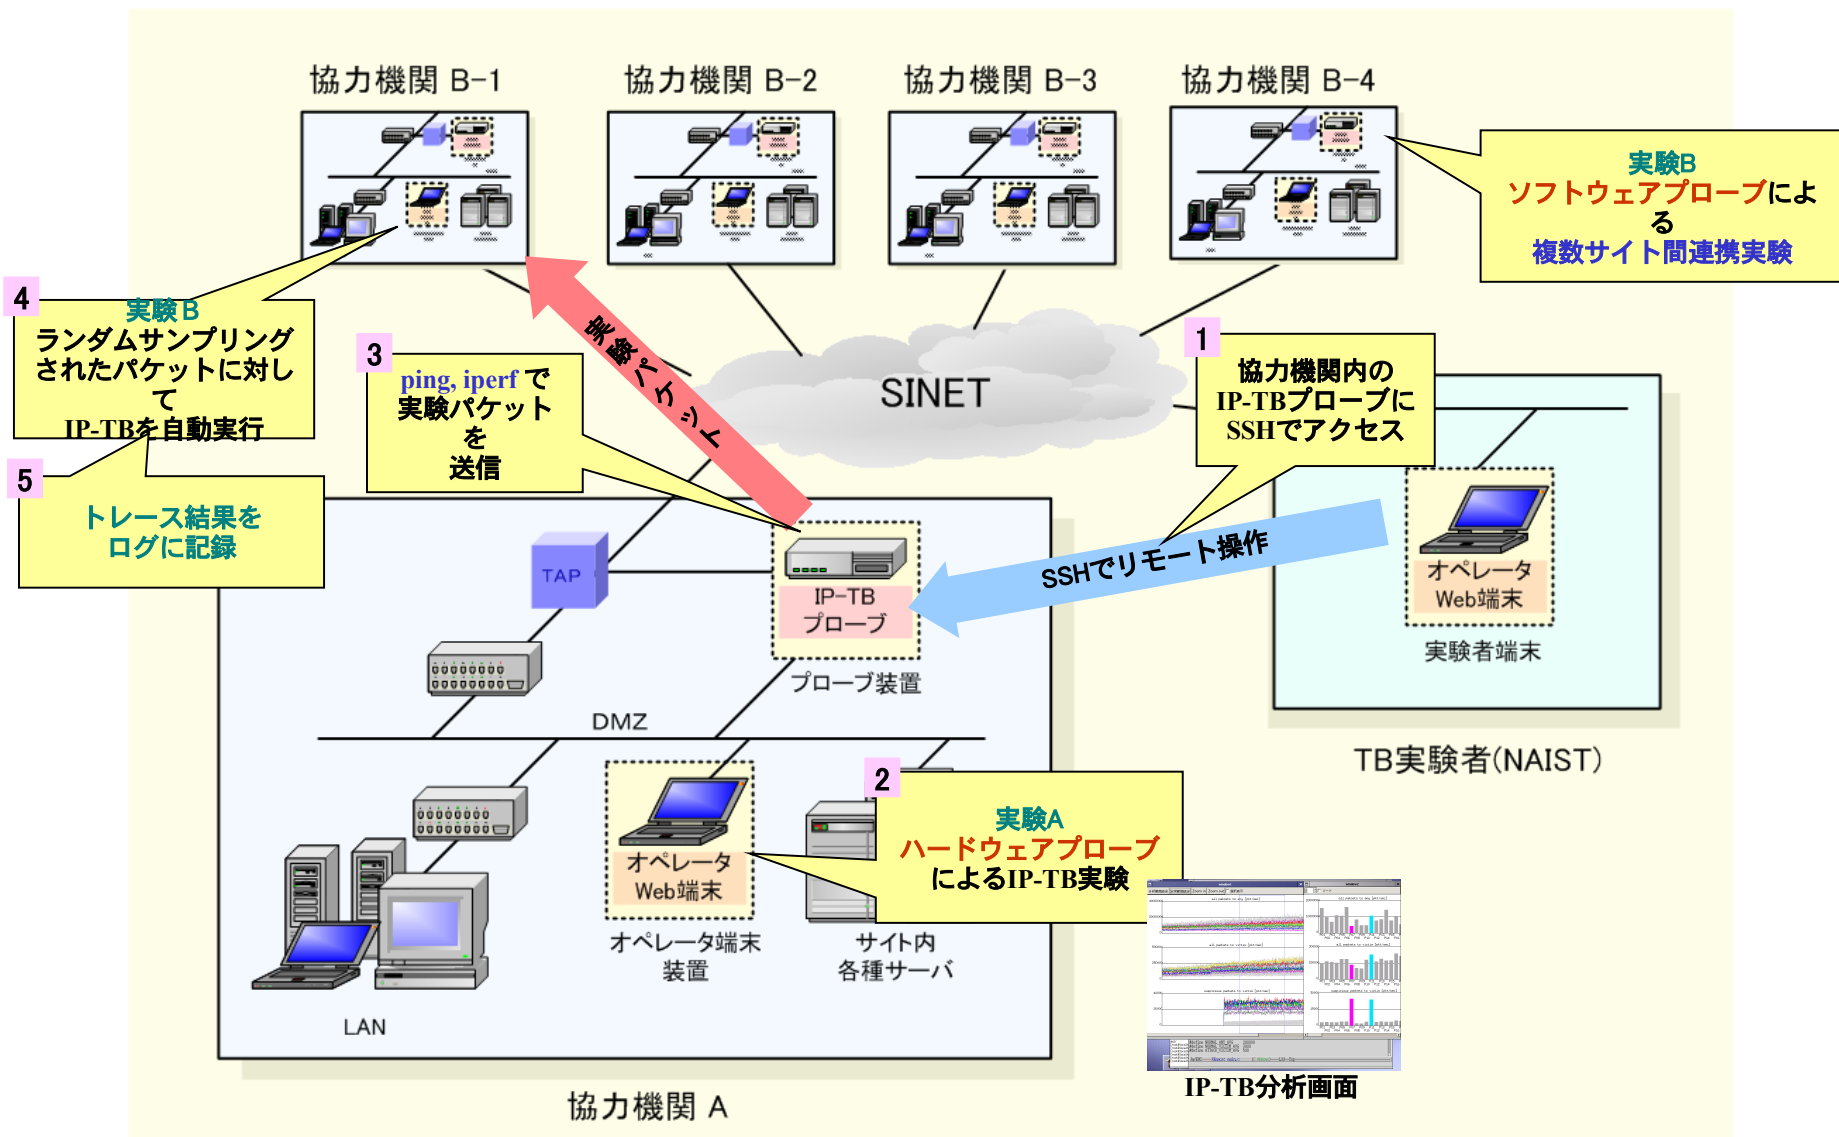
協力機関 B-1

協力機関 B-2

協力機関 B-3

協力機関 B-4

実験B
ソフトウェアプローブによる
複数サイト間連携実験

4
実験B
ランダムサンプリングされたパケットに対して
IP-TBを自動実行

3
ping, iperf で
実験パケットを
送信

実験パケット

SINET

1
協力機関内の
IP-TBプローブに
SSHでアクセス

5
トレース結果を
ログに記録

TAP

IP-TB
プローブ

プローブ装置

SSHでリモート操作

オペレータ
Web端末

実験者端末

TB実験者(NAIST)

DMZ

2
実験A
ハードウェアプローブ
によるIP-TB実験

オペレータ
Web端末

オペレータ端末
装置

サイト内
各種サーバ

LAN

協力機関 A

IP-TB分析画面